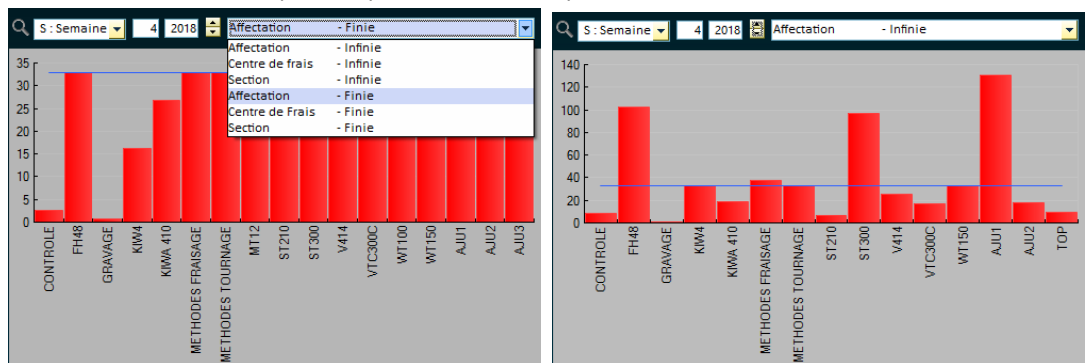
S : Semaine 4 2018 Affectation - Finie

Affectation - Infinie
Centre de frais - Infinie
Section - Infinie
Affectation - Finie
Centre de Frais - Finie
Section - Finie

35
30
25
20
15
10
5
0

CONTROLE
FH48
GRAVAGE
KIW4
KIWA 410
METHODES FRAISAGE
METHODES TOURNAGE
MT12
ST210
ST300
V414
VTC300C
WT100
WT150
AJU1
AJU2
AJU3

S : Semaine 4 2018 Affectation - Infinie

140
120
100
80
60
40
20
0

CONTROLE
FH48
GRAVAGE
KIW4
KIWA 410
METHODES FRAISAGE
METHODES TOURNAGE
ST210
ST300
V414
VTC300C
WT150
AJU1
AJU2
TOP